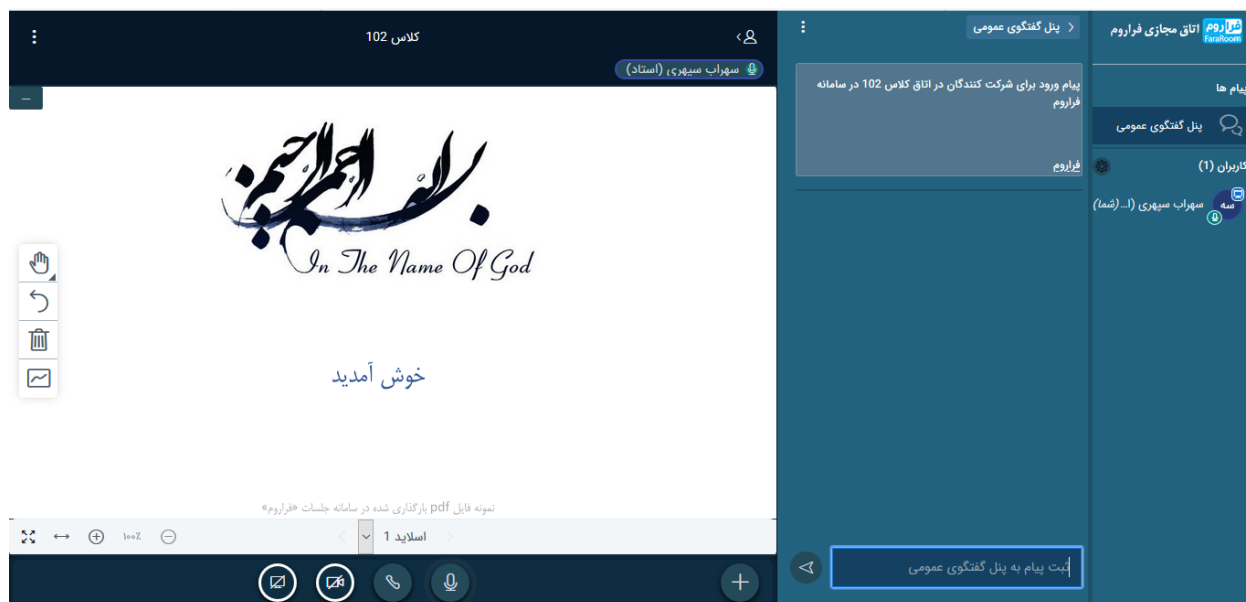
فرا روم FaraRoom اتاق مجازی فراروم

پیام ها

پنل گفتگوی عمومی

کاربران (1)

سه سهراب سپهری (ا... (شما)

پنل گفتگوی عمومی

پیام ورود برای شرکت کنندگان در اتاق کلاس 102 در سامانه فراروم

فراروم

ثبت پیام به پنل گفتگوی عمومی

کلاس 102

سهراب سپهری (استاد)

In The Name Of God

خوش آمدید

نمونه فایل pdf بارگذاری شده در سامانه جلسات «فراروم»

اسلاید 1

۱۰۰٪